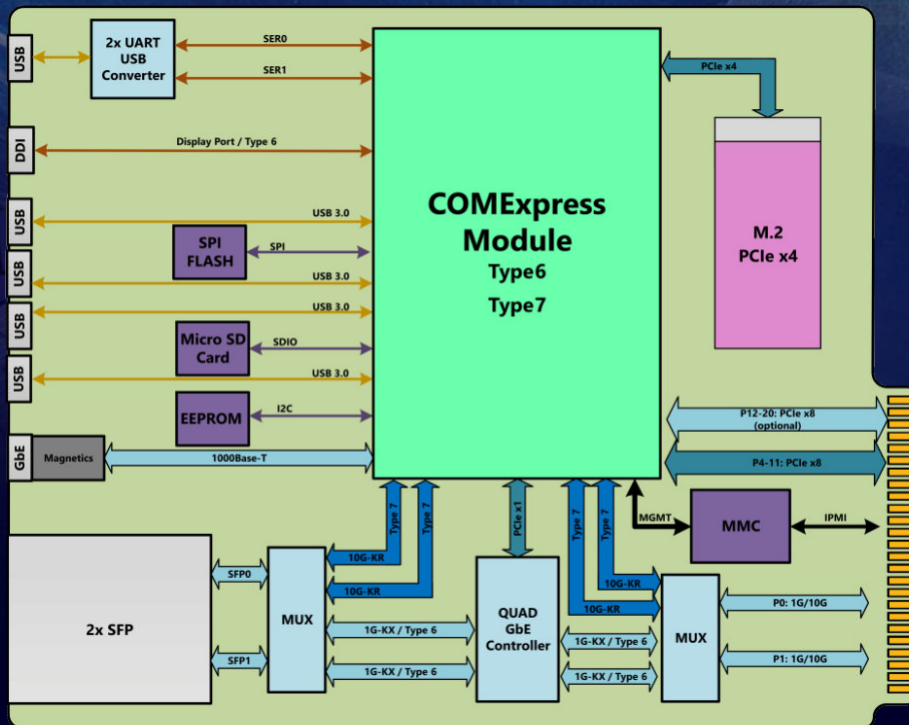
USB

2x UART USB Converter

SER0

SER1

PCIe x4

DDI

Display Port / Type 6

USB

USB 3.0

SPI FLASH

SPI

COMExpress Module

Type6

Type7

M.2 PCIe x4

USB

USB 3.0

USB

USB 3.0

Micro SD Card

SDIO

USB

USB 3.0

EEPROM

I2C

P12-20: PCIe x8 (optional)

GbE

Magnetics

1000Base-T

P4-11: PCIe x8

Type 7

Type 7

PCIe x1

Type 7

Type 7

MGMT

MMC

IPMI

10G-KR

10G-KR

10G-KR

10G-KR

2x SFP

SFP0

SFP1

MUX

1G-KX / Type 6

1G-KX / Type 6

QUAD GbE Controller

1G-KX / Type 6

1G-KX / Type 6

MUX

P0: 1G/10G

P1: 1G/10G